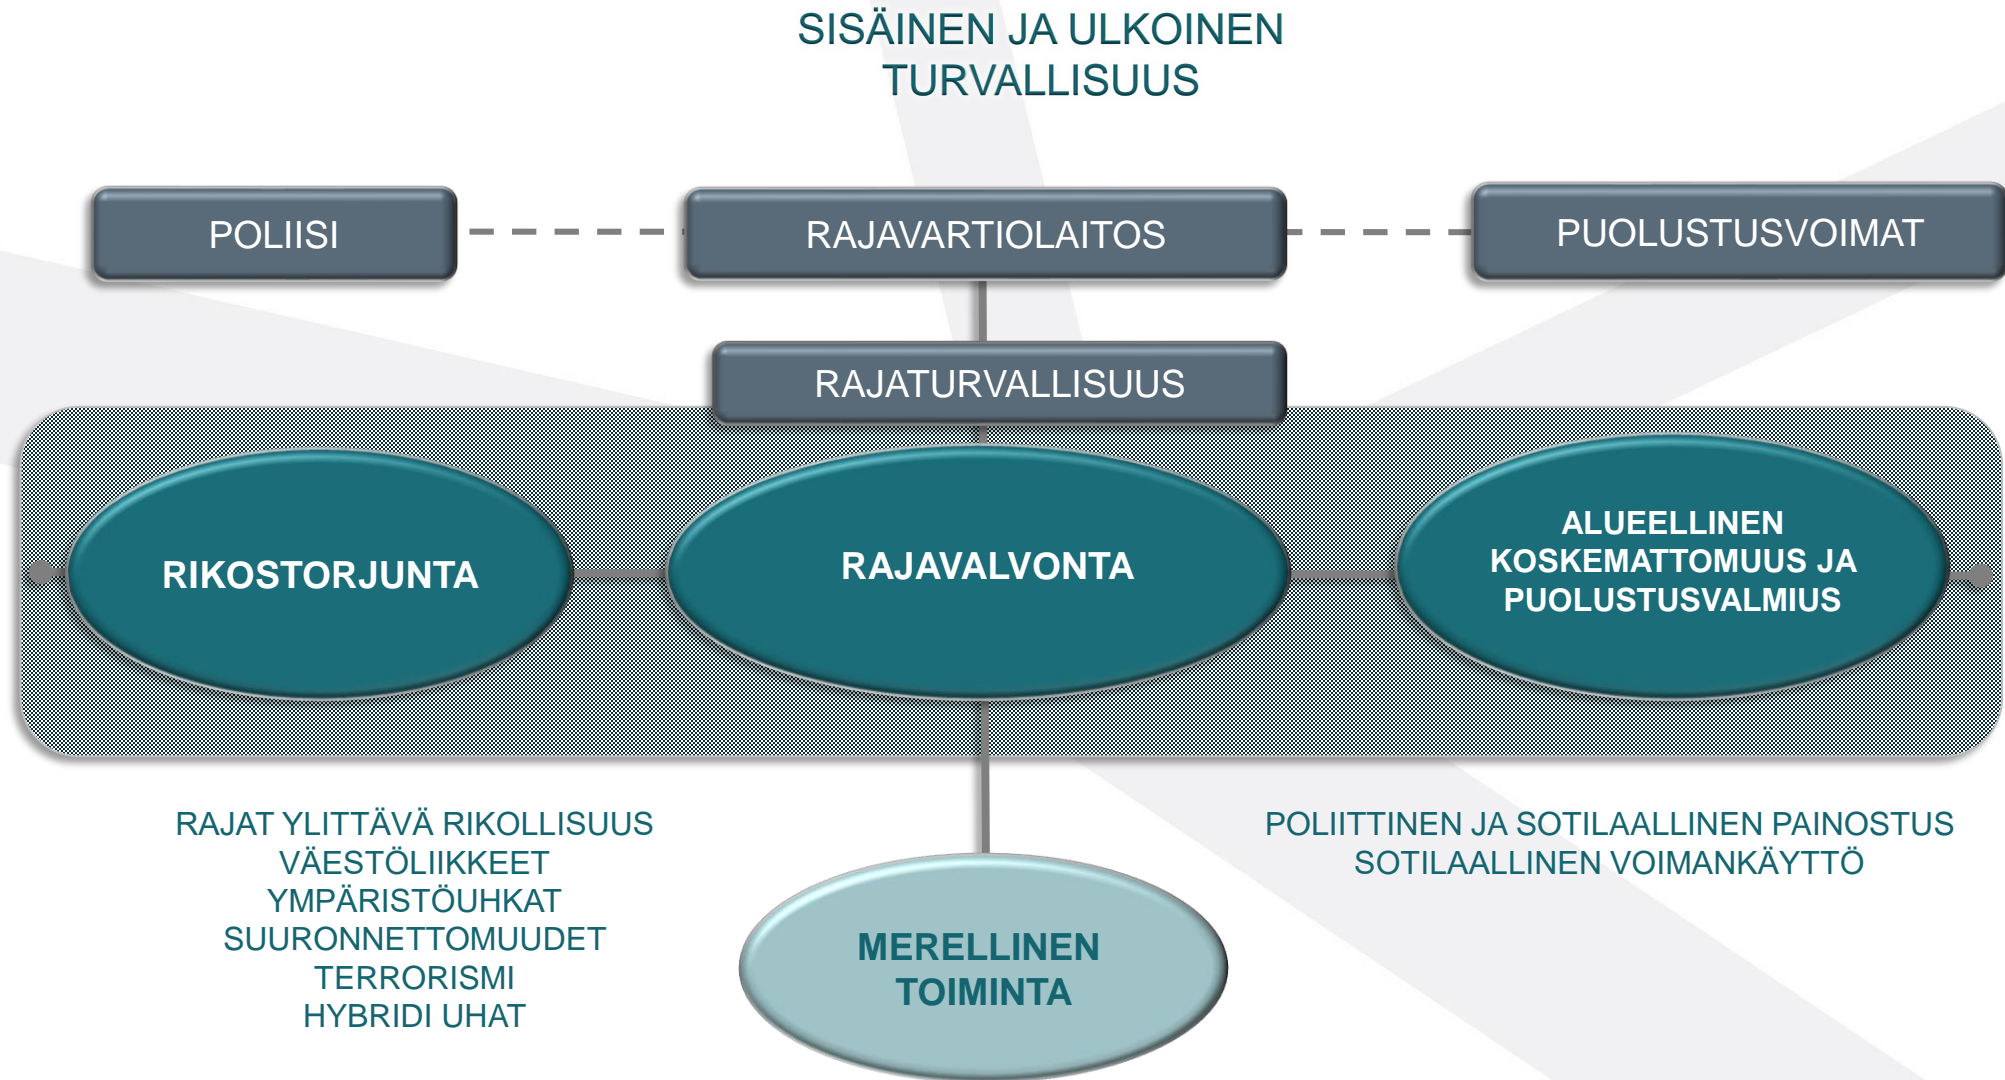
SISÄINEN JA ULKOINEN TURVALLISUUS

POLIISI

RAJAVARTIOLAITOS

PUOLUSTUSVOIMAT

RAJATURVALLISUUS

RIKOSTORJUNTA

RAJAVALVONTA

ALUEELLINEN KOSKEMATTOMUUS JA PUOLUSTUSVALMIUS

RAJAT YLITTÄVÄ RIKOLLISUUS
VÄESTÖLIIKKEET
YMPÄRISTÖUHKAT
SUURONNETTOMUUDET
TERRORISMI
HYBRIDI UHAT

POLIITTINEN JA SOTILAALLINEN PAINOSTUS
SOTILAALLINEN VOIMANKÄYTTÖ

MERELLINEN TOIMINTA